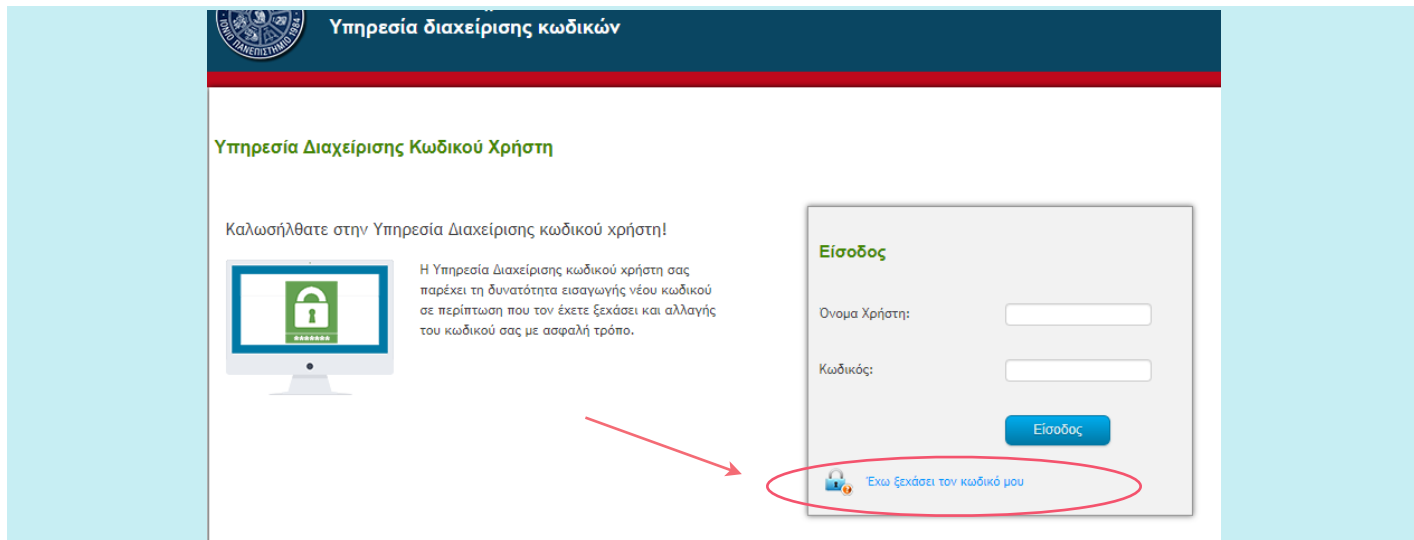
ΙΟΝΙΟ ΠΑΝΕΠΙΣΤΗΜΙΟ 1984

Υπηρεσία διαχείρισης κωδικών

Υπηρεσία Διαχείρισης Κωδικού Χρήστη

Καλωσήλθατε στην Υπηρεσία Διαχείρισης κωδικού χρήστη!

Η Υπηρεσία Διαχείρισης κωδικού χρήστη σας παρέχει τη δυνατότητα εισαγωγής νέου κωδικού σε περίπτωση που τον έχετε ξεχάσει και αλλαγής του κωδικού σας με ασφαλή τρόπο.

*******

Είσοδος

Όνομα Χρήστη:

Κωδικός:

Είσοδος

Έχω ξεχάσει τον κωδικό μου